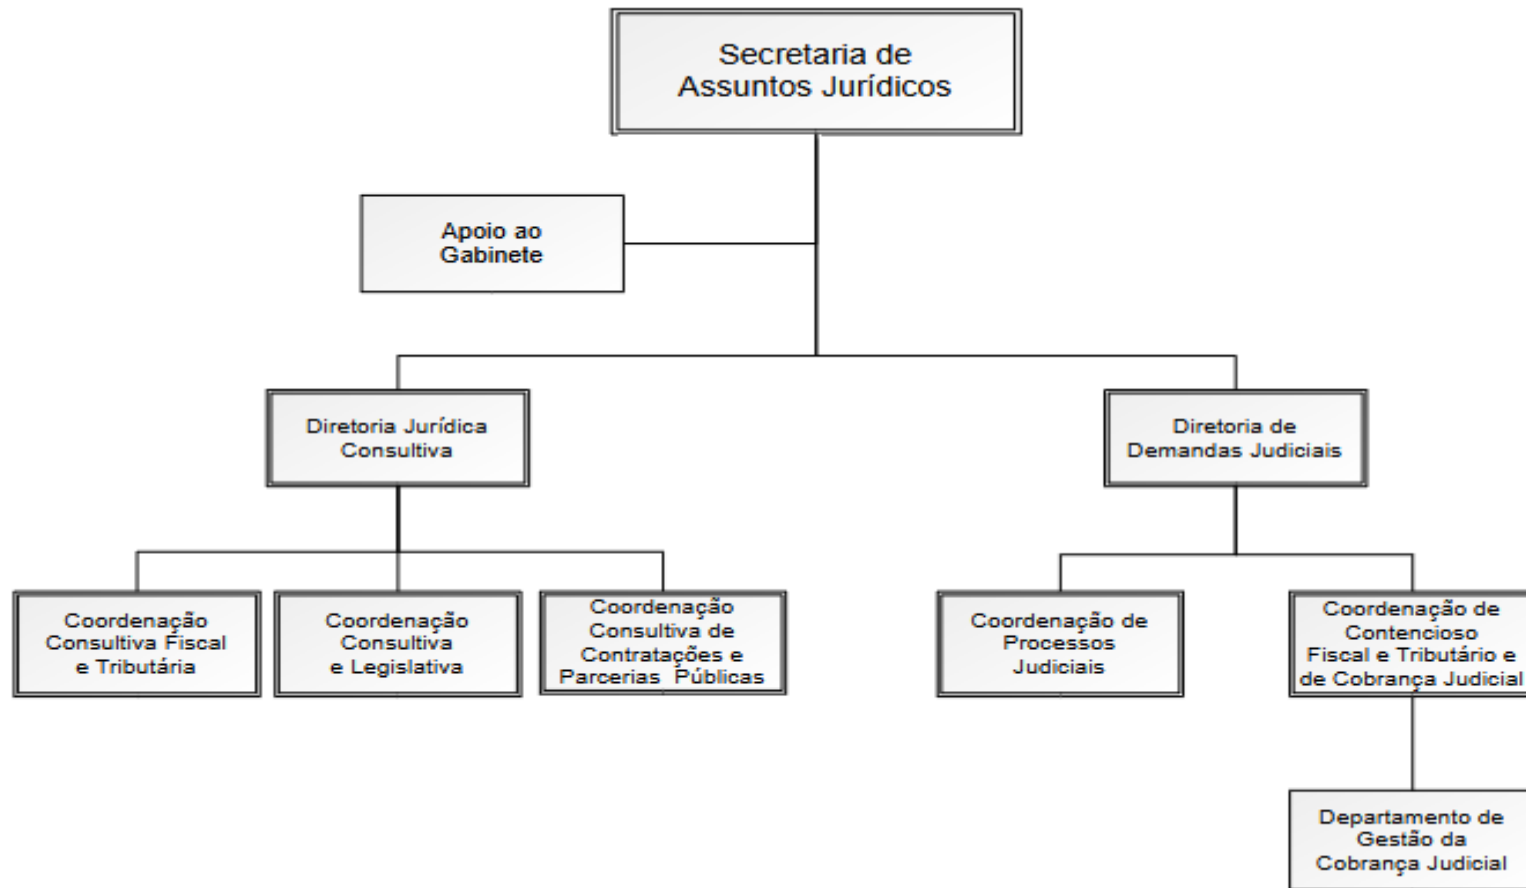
Secretaria de Assuntos Jurídicos

Apoio ao Gabinete

Diretoria Jurídica Consultiva

Diretoria de Demandas Judiciais

Coordenação Consultiva Fiscal e Tributária

Coordenação Consultiva e Legislativa

Coordenação Consultiva de Contratações e Parcerias Públicas

Coordenação de Processos Judiciais

Coordenação de Contencioso Fiscal e Tributário e de Cobrança Judicial

Departamento de Gestão da Cobrança Judicial